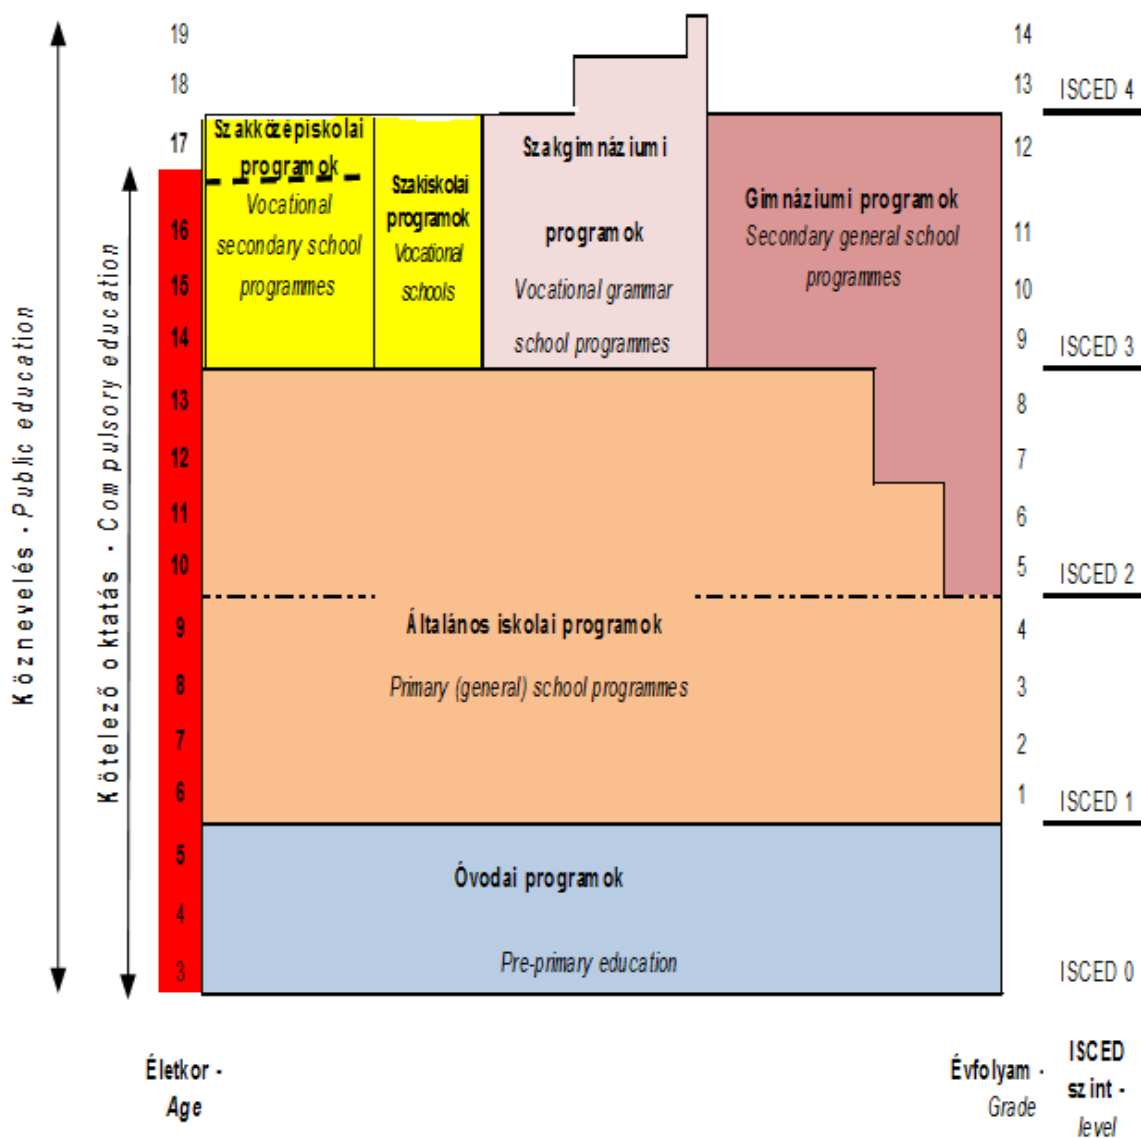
Köznevelés - Public education

Kötelező oktatás - Compulsory education

19
18
17
16
15
14
13
12
11
10
9
8
7
6
5
4
3

Szakközépiskolai programok
Vocational secondary school programmes

Szakiskolai programok
Vocational schools

Szakgimnáziumi programok
Vocational grammar school programmes

Gimnáziumi programok
Secondary general school programmes

Általános iskolai programok
Primary (general) school programmes

Óvodai programok
Pre-primary education

14
13
12
11
10
9
8
7
6
5
4
3
2
1

ISCED 4
ISCED 3
ISCED 2
ISCED 1
ISCED 0

Életkor - Age

Évfolyam - Grade

ISCED szint - level